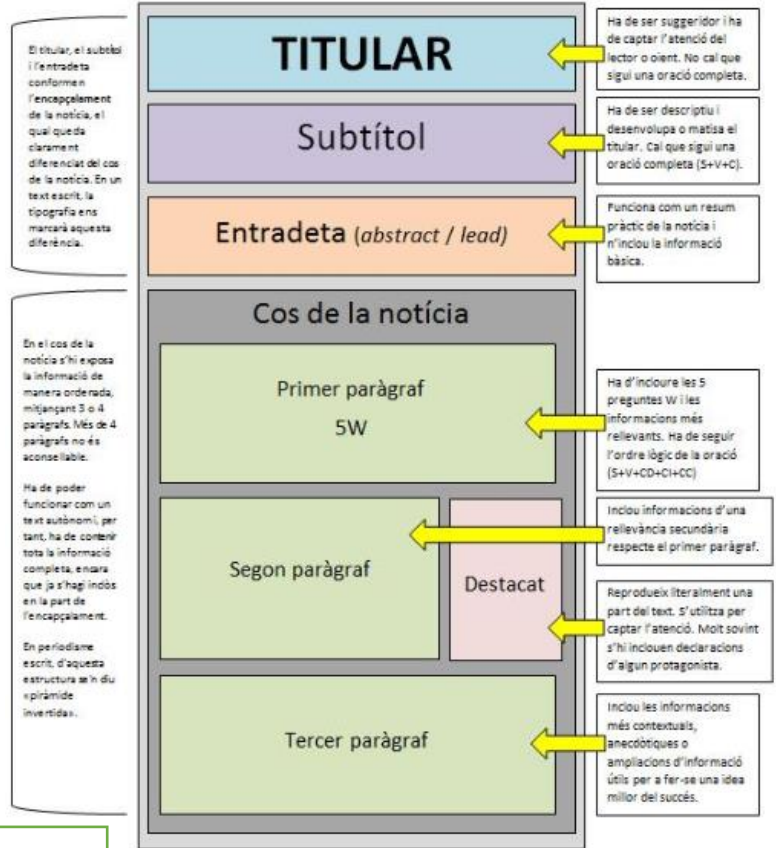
El titular, el subtítol i l'entradeta conformen l'encapçalament de la notícia, el qual queda clarament diferenciat del cos de la notícia. En un text escrit, la tipografia ens marcarà aquesta diferència.

TITULAR

Ha de ser suggeridor i ha de captar l'atenció del lector o oient. No cal que sigui una oració completa.

Subtítol

Ha de ser descriptiu i desenvolupa o matisa el titular. Cal que sigui una oració completa (S+V+C).

Entradeta (*abstract / lead*)

Funciona com un resum pràctic de la notícia i n'inclou la informació bàsica.

En el cos de la notícia s'hi exposa la informació de manera ordenada, mitjançant 3 o 4 paràgrafs. Més de 4 paràgrafs no és aconsellable.

Ha de poder funcionar com un text autònom i, per tant, ha de contenir tota la informació completa, encara que ja s'hagi inclòs en la part de l'encapçalament.

En periodisme escrit, d'aquesta estructura se'n diu «piràmide invertida».

Cos de la notícia

Primer paràgraf
5W

Ha d'incloure les 5 preguntes W i les informacions més rellevants. Ha de seguir l'ordre lògic de la oració (S+V+CD+CI+CC)

Segon paràgraf

Destacat

Inclou informacions d'una rellevància secundària respecte el primer paràgraf.

Reprodueix literalment una part del text. S'utilitza per captar l'atenció. Molt sovint s'hi inclouen declaracions d'algun protagonista.

Tercer paràgraf

Inclou les informacions més contextuals, anecdòtiques o ampliacions d'informació útils per a fer-se una idea millor del succés.